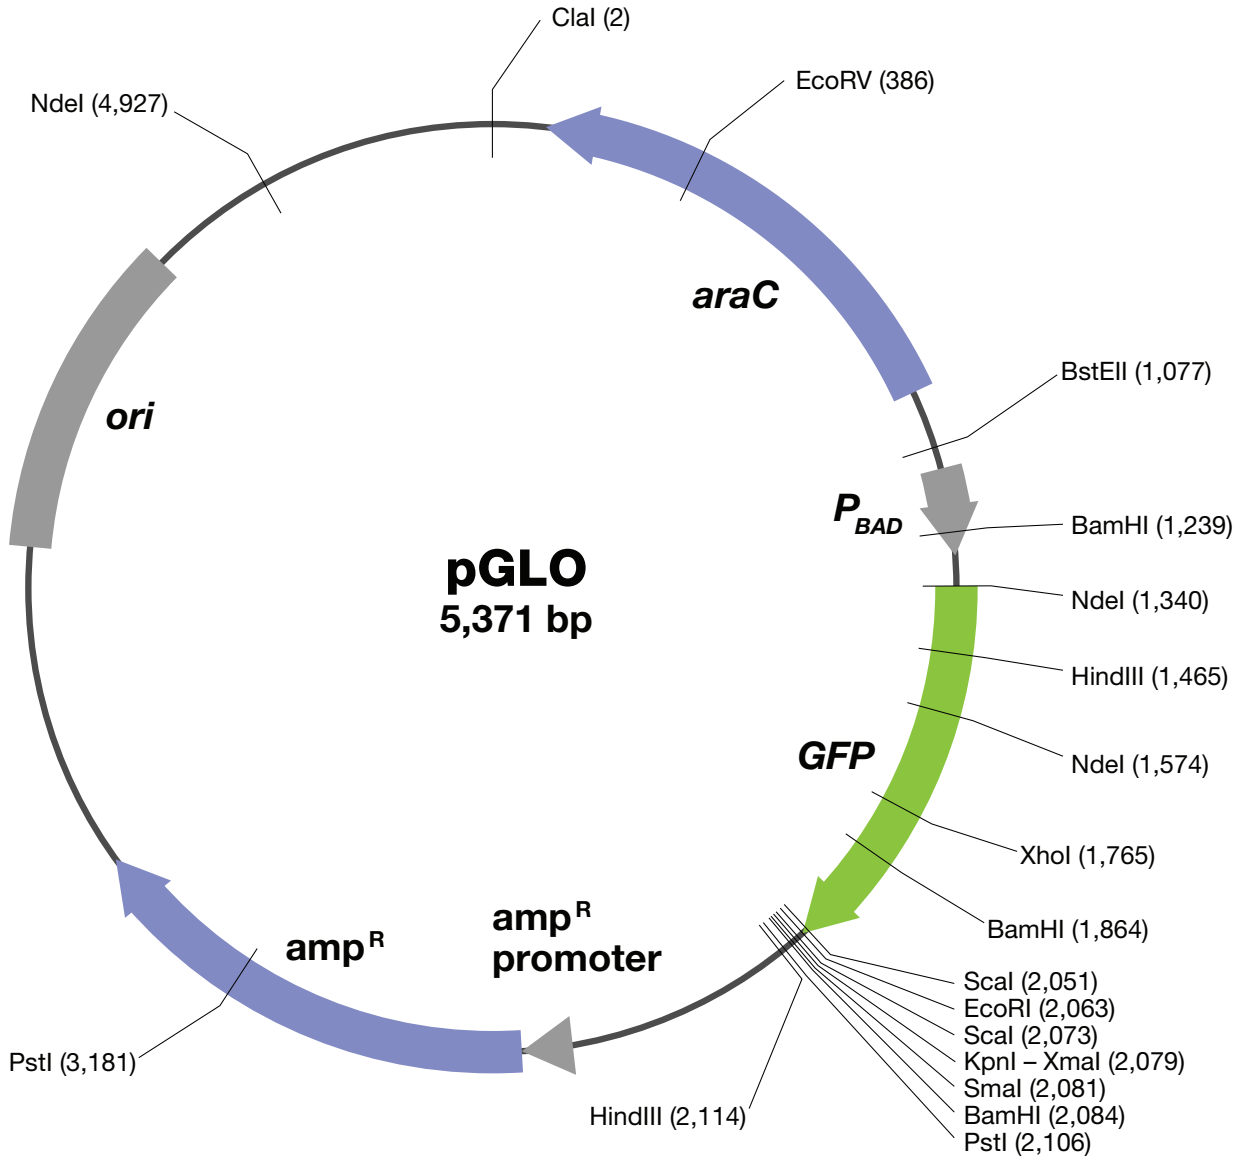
ClaI (2)
NdeI (4,927)
EcoRV (386)
araC
ori
BstEII (1,077)
$P_{BAD}$
BamHI (1,239)
pGLO
5,371 bp
NdeI (1,340)
HindIII (1,465)
GFP
NdeI (1,574)
XhoI (1,765)
BamHI (1,864)
amp$^R$
promoter
amp$^R$
ScaI (2,051)
EcoRI (2,063)
ScaI (2,073)
KpnI – XmaI (2,079)
SmaI (2,081)
BamHI (2,084)
PstI (2,106)
PstI (3,181)
HindIII (2,114)